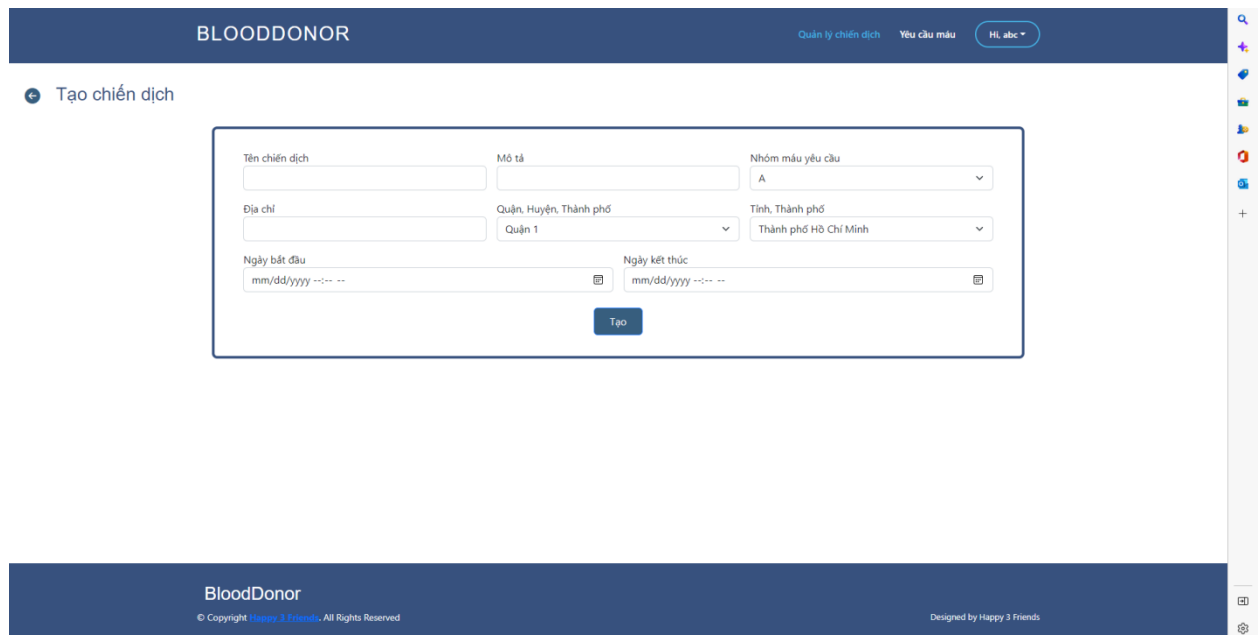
BLOODDONOR

Quản lý chiến dịch Yêu cầu máu Hi, abc

Tạo chiến dịch

Tên chiến dịch

Mô tả

Nhóm máu yêu cầu
A

Địa chỉ

Quận, Huyện, Thành phố
Quận 1

Tỉnh, Thành phố
Thành phố Hồ Chí Minh

Ngày bắt đầu
mm/dd/yyyy --:-- --

Ngày kết thúc
mm/dd/yyyy --:-- --

Tạo

BloodDonor

© Copyright Happy 3 Friends. All Rights Reserved

Designed by Happy 3 Friends